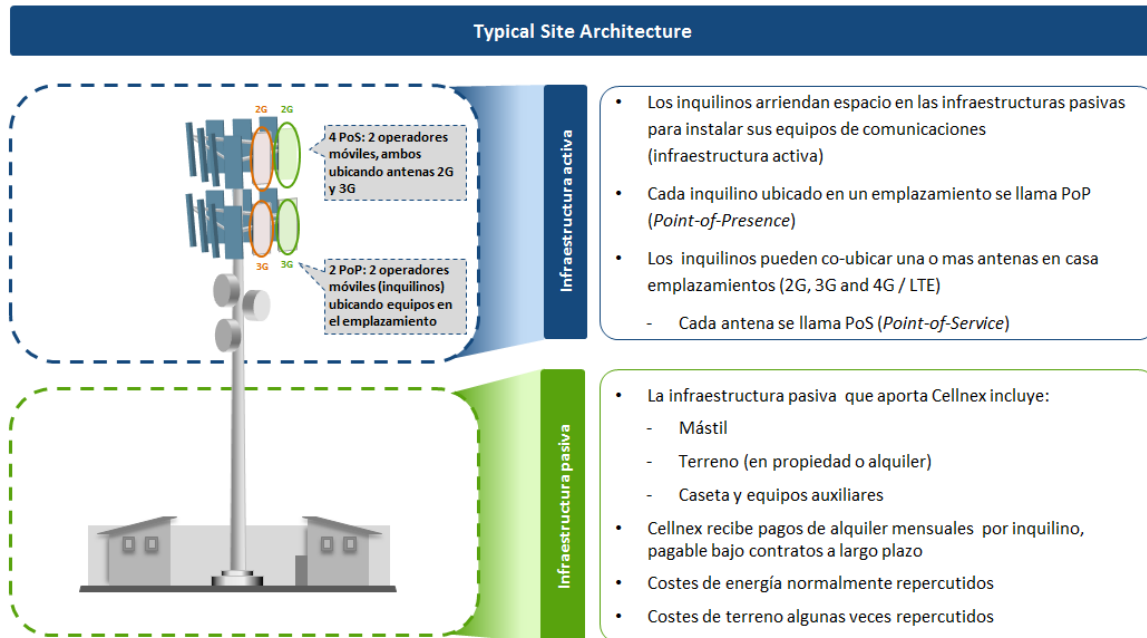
Typical Site Architecture

2G 2G

4 PoS: 2 operadores móviles, ambos ubicando antenas 2G y 3G

3G 3G

2 PoP: 2 operadores móviles (inquilinos) ubicando equipos en el emplazamiento

Infraestructura activa

• Los inquilinos arriendan espacio en las infraestructuras pasivas para instalar sus equipos de comunicaciones (infraestructura activa)

• Cada inquilino ubicado en un emplazamiento se llama PoP (*Point-of-Presence*)

• Los inquilinos pueden co-ubicar una o mas antenas en casa emplazamientos (2G, 3G and 4G / LTE)

- Cada antena se llama PoS (*Point-of-Service*)

Infraestructura pasiva

• La infraestructura pasiva que aporta Cellnex incluye:

- Mástil

- Terreno (en propiedad o alquiler)

- Caseta y equipos auxiliares

• Cellnex recibe pagos de alquiler mensuales por inquilino, pagable bajo contratos a largo plazo

• Costes de energía normalmente repercutidos

• Costes de terreno algunas veces repercutidos